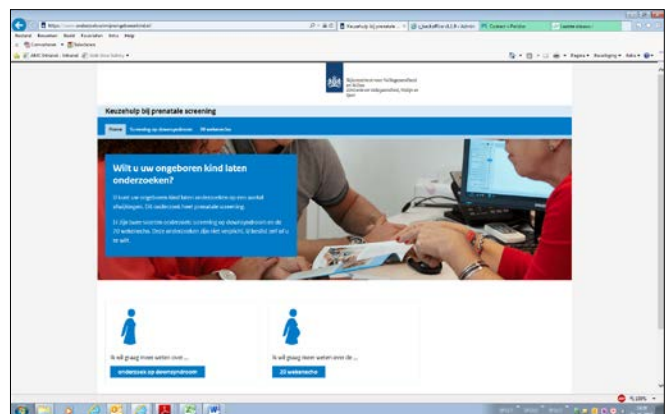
https://www.onderzoekmijnongeborenkind.nl/

Keuzehulp bij prenata... ×

Bestand Bewerken Beeld Favorieten Extra Help

Convenant Rijksoverheid

Rijksinstituut voor Volksgezondheid en Milieu
Ministerie van Volksgezondheid, Welzijn en Sport

Keuzehulp bij prenatale screening

Home Screening op downsyndroom 20 wekenecho

Wilt u uw ongeboren kind laten onderzoeken?

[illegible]

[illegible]

Ik wil graag meer weten over ...

onderzoek op downsyndroom

Ik wil graag meer weten over de ...

20 wekenecho

100%